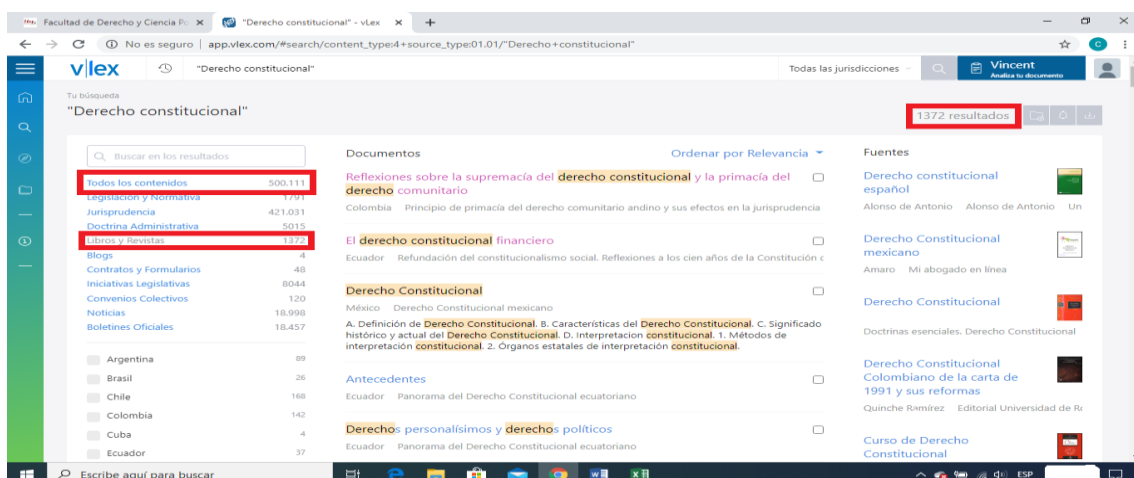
Facultad de Derecho y Ciencia Po ×
"Derecho constitucional" - vLex ×
+

No es seguro | app.vlex.com/#search/content_type:4+source_type:01.01/"Derecho+constitucional"

vlex
"Derecho constitucional"
Todas las jurisdicciones
Vincent
Analiza tu documento

Tu búsqueda
"Derecho constitucional"
1372 resultados

Buscar en los resultados

| | |
|---|---|
| Todos los contenidos | 500.111 |
| Legislación y Normativa | 1791 |
| Jurisprudencia | 421.031 |
| Doctrina Administrativa | 5015 |
| Libros y Revistas | 1372 |
| Blogs | 4 |
| Contratos y Formularios | 48 |
| Iniciativas Legislativas | 8044 |
| Convenios Colectivos | 120 |
| Noticias | 18.998 |
| Boletines Oficiales | 18.457 |

| | |
|---|---|
| Argentina | 89 |
| Brasil | 26 |
| Chile | 168 |
| Colombia | 142 |
| Cuba | 4 |
| Ecuador | 37 |

Documentos
Ordenar por Relevancia

Reflexiones sobre la supremacía del derecho constitucional y la primacía del derecho comunitario
Colombia Principio de primacía del derecho comunitario andino y sus efectos en la jurisprudencia

El derecho constitucional financiero
Ecuador Refundación del constitucionalismo social. Reflexiones a los cien años de la Constitución c

Derecho Constitucional
México Derecho Constitucional mexicano
A. Definición de Derecho Constitucional. B. Características del Derecho Constitucional. C. Significado histórico y actual del Derecho Constitucional. D. Interpretacion constitucional. 1. Métodos de interpretación constitucional. 2. Órganos estatales de interpretación constitucional.

Antecedentes
Ecuador Panorama del Derecho Constitucional ecuatoriano

Derechos personalísimos y derechos políticos
Ecuador Panorama del Derecho Constitucional ecuatoriano

Fuentes

Derecho constitucional español
Alonso de Antonio Alonso de Antonio Un

Derecho Constitucional mexicano
Amaro Mi abogado en línea

Derecho Constitucional
Doctrinas esenciales. Derecho Constitucional

Derecho Constitucional Colombiano de la carta de 1991 y sus reformas
Quinche Ramírez Editorial Universidad de Ro

Curso de Derecho Constitucional

Escribe aquí para buscar
ESP